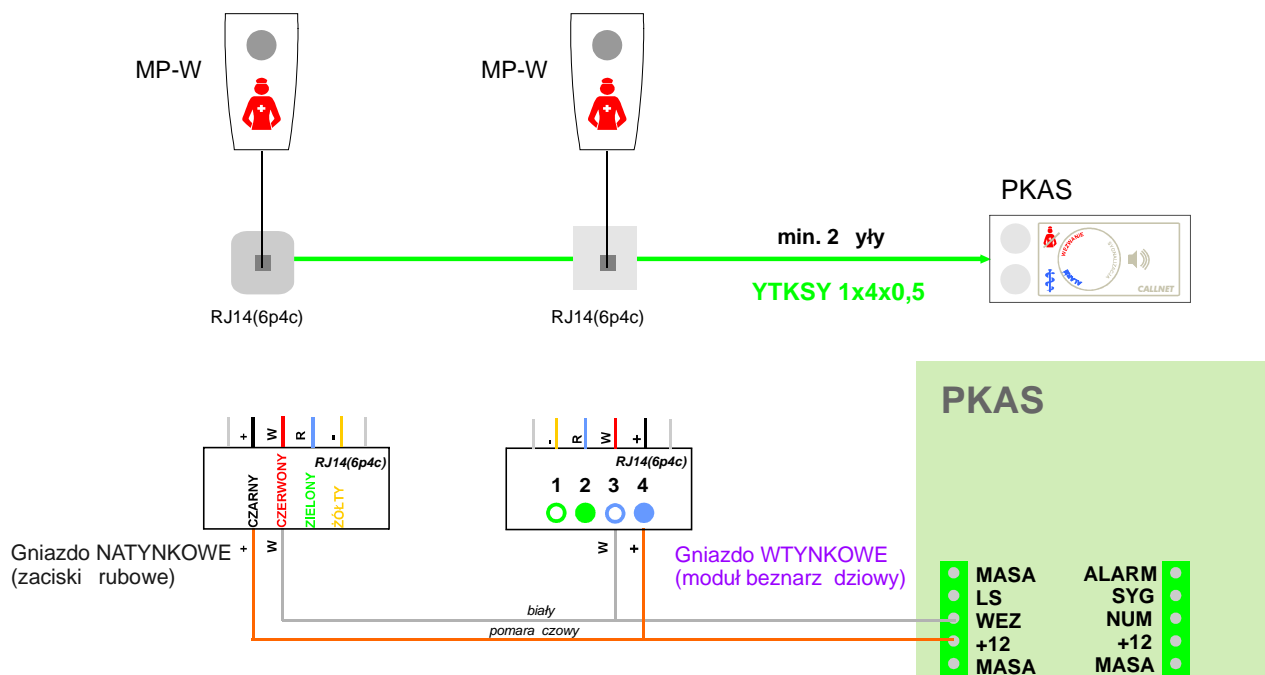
MP-W

MP-W

PKAS

min. 2 yły

YTKSY 1x4x0,5

RJ14(6p4c)

RJ14(6p4c)

PKAS

+ W R -

RJ14(6p4c)

CZARNY CZERWONY ZIELONY ŻÓŁTY

- R W +

RJ14(6p4c)

1 2 3 4

Gniazdo NATYNKOWE (zaciski rubowe)

+ W

W +

Gniazdo WTYNKOWE (moduł beznarz dziowy)

biały

pomara czowy

MASA
LS
WEZ
+12
MASA

ALARM
SYG
NUM
+12
MASA